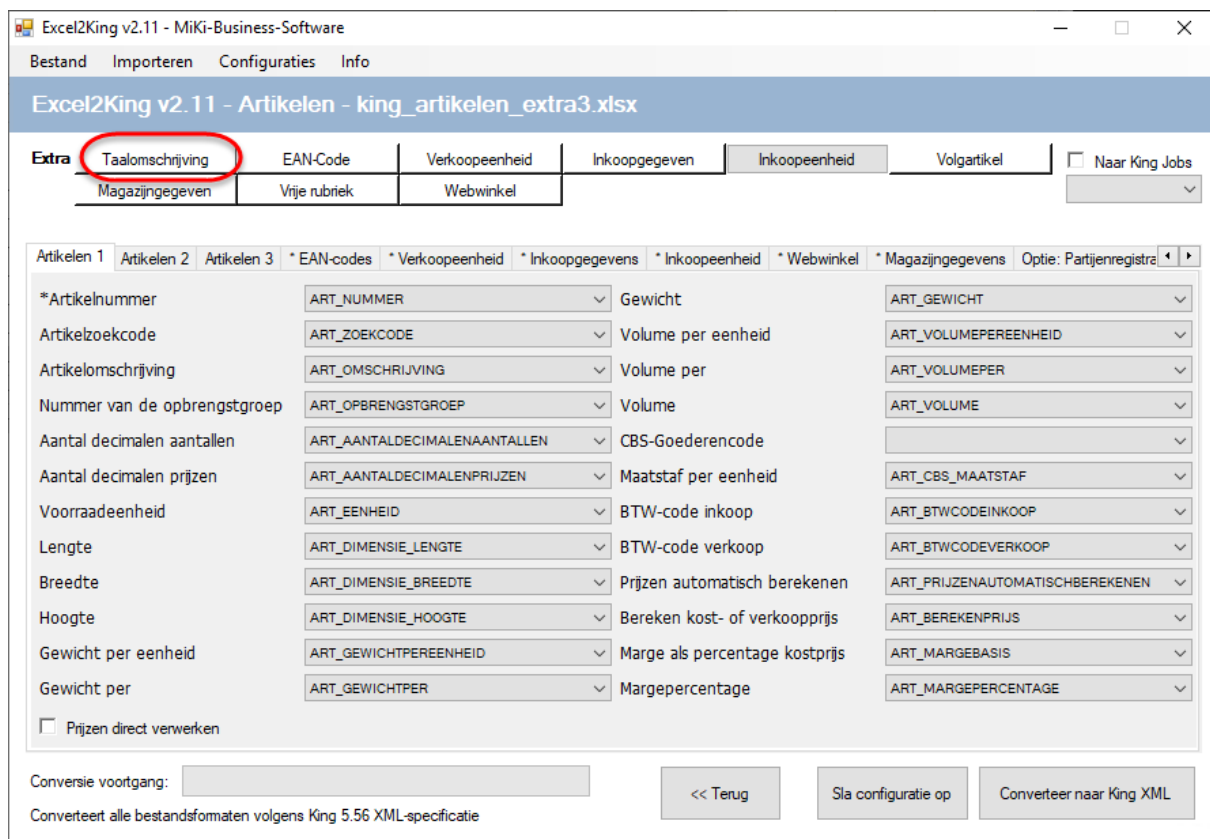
Excel2King v2.11 - MiKi-Business-Software

Bestand Importeren Configuraties Info

Excel2King v2.11 - Artikelen - king_artikelen_extra3.xlsx

Extra Taalomschrijving EAN-Code Verkoopeenheid Inkoopgegeven Inkoopeenheid Volgartikel Naar King Jobs
Magazijngegeven Vrije rubriek Webwinkel

Artikelen 1 | Artikelen 2 | Artikelen 3 | * EAN-codes | * Verkoopeenheid | * Inkoopgegevens | * Inkoopeenheid | * Webwinkel | * Magazijngegevens | Optie: Partijenregistra

| | | | |
|---|---|---|---|
| *Artikelnummer | ART_NUMMER | Gewicht | ART_GEWICHT |
| Artikelzoekcode | ART_ZOEKCODE | Volume per eenheid | ART_VOLUMEPEREENHEID |
| Artikelomschrijving | ART_OMSCHRIJVING | Volume per | ART_VOLUMEPER |
| Nummer van de opbrengstgroep | ART_OPBRENGSTGROEP | Volume | ART_VOLUME |
| Aantal decimalen aantallen | ART_AANTALDECIMALENAANTALLEN | CBS-Goederencode | |
| Aantal decimalen prijzen | ART_AANTALDECIMALENPRIJZEN | Maatstaf per eenheid | ART_CBS_MAATSTAF |
| Voorraadeenheid | ART_EENHEID | BTW-code inkoop | ART_BTWCODEINKOOP |
| Lengte | ART_DIMENSIE_LENGTE | BTW-code verkoop | ART_BTWCODEVERKOOP |
| Breedte | ART_DIMENSIE_BREEDTE | Prijzen automatisch berekenen | ART_PRIJZENAUTOMATISCHBEREKENEN |
| Hoogte | ART_DIMENSIE_HOOGTE | Bereken kost- of verkoopprijs | ART_BEREKENPRIJS |
| Gewicht per eenheid | ART_GEWICHTPEREENHEID | Marge als percentage kostprijs | ART_MARGEBASIS |
| Gewicht per | ART_GEWICHTPER | Margepercentage | ART_MARGEPERCENTAGE |

Prijzen direct verwerken

Conversie voortgang:

<< Terug Sla configuratie op Converteer naar King XML

Converteert alle bestandsformaten volgens King 5.56 XML-specificatie